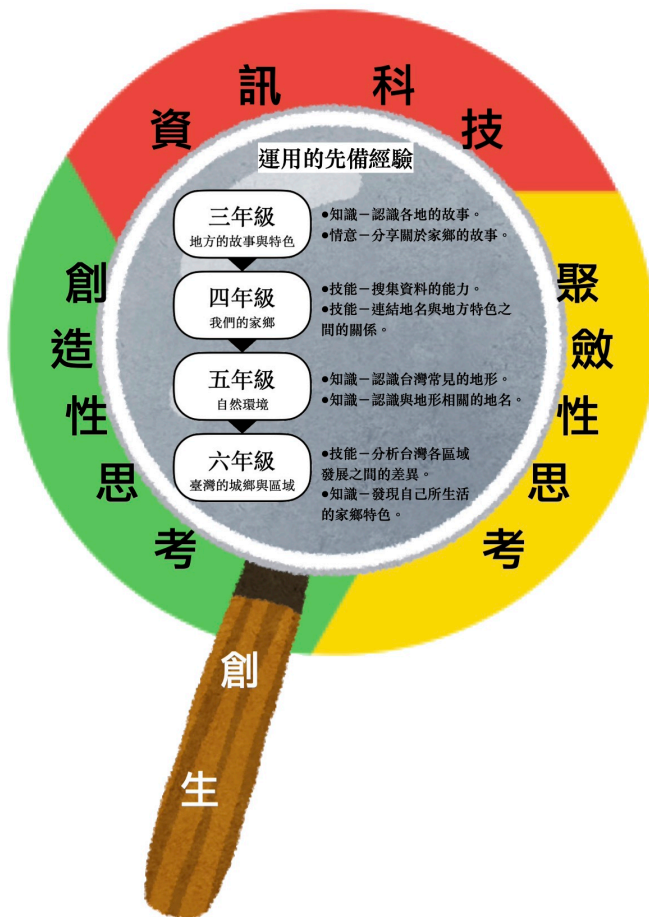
資訊科技

運用的先備經驗

三年級
地方的故事與特色

●知識－認識各地的故事。
●情意－分享關於家鄉的故事。

四年級
我們的家鄉

●技能－搜集資料的能力。
●技能－連結地名與地方特色之間的關係。

五年級
自然環境

●知識－認識台灣常見的地形。
●知識－認識與地形相關的地名。

六年級
臺灣的城鄉與區域

●技能－分析台灣各區域發展之間的差異。
●知識－發現自己所生活的家鄉特色。

創造性思考

聚斂性思考

創生